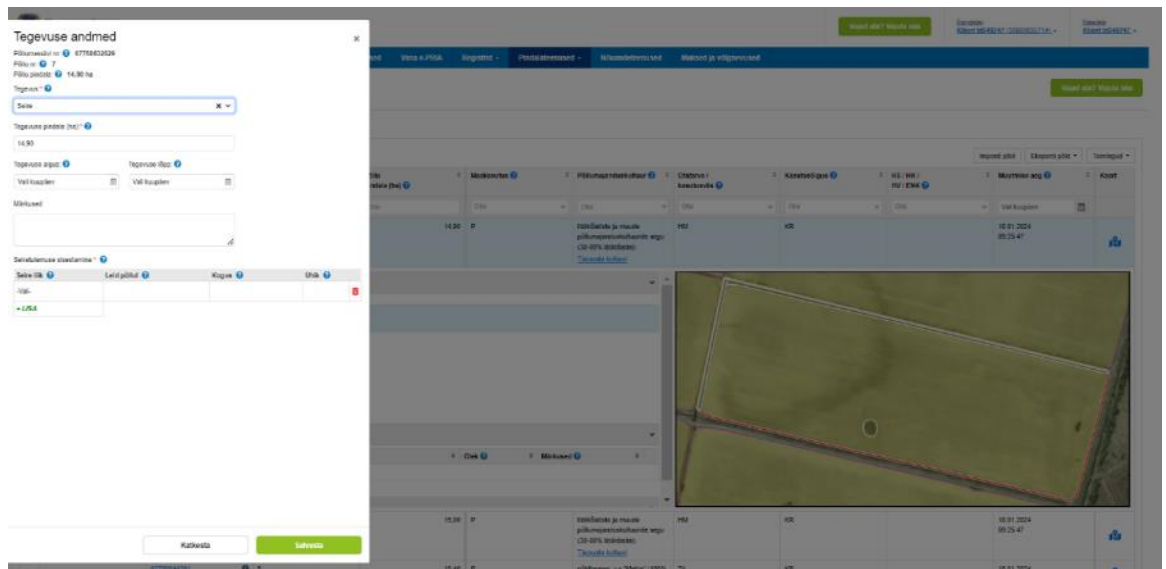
Tegevuse andmed

Põllumassiivi nr: 67758632626
Põllu nr: 7
Põllu pindala: 14,90 ha

Tegevus*
Seire

Tegevuse pindala (ha)*
14,90

Tegevuse algus
Vali kuupäev
Tegevuse lõpp
Vali kuupäev

Märkused

Seiretulemuse sisestamine*

| Seire liik | Leitud põllul | Kogus | Ühik |
|---|---|---|---|
| -Vali- | | | |

+ Lisa

Katkesta
Salvesta

Impordi abi? Vaata siia
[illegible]
Klient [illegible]

Impordi abi? Vaata siia

Vana e-PRIA
Registrid
Põldtaimekasvatus
Nõustamisteenused
Maksed ja võlgnevused

Impordi põld
Ekspordi põld
Tööriistad

| Pindala (ha) | Maakasutus | Põllumajanduskultuur | Otstarve / kasutusviis | Kasvatusviis | HS / HK / NV / EMA | Muutmise aeg | Kaart |
|---|---|---|---|---|---|---|---|
| 14,90 | P | Mitmeliigilise ja muude põllumajanduskultuuride segu (30-80% liblikõielisi) Täpsusta kultuuri | HM | KR | | 18.01.2024 09:25:47 | |
| 15,00 | P | Mitmeliigilise ja muude põllumajanduskultuuride segu (30-80% liblikõielisi) Täpsusta kultuuri | HM | KR | | 18.01.2024 09:25:47 | |

Ohk
Märkused